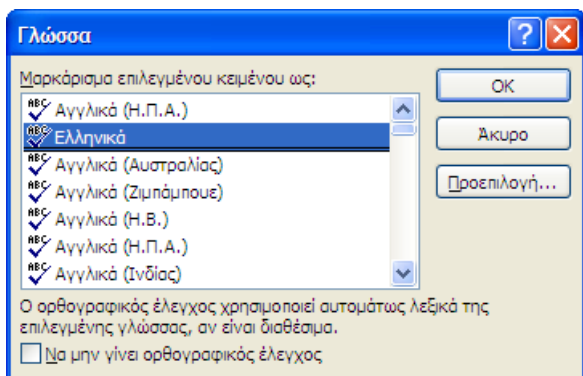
Γλώσσα

Μαρκάρισμα επιλεγμένου κειμένου ως:

ABC Αγγλικά (Η.Π.Α.)
ABC Ελληνικά
ABC Αγγλικά (Αυστραλίας)
ABC Αγγλικά (Ζιμπάμπουε)
ABC Αγγλικά (Η.Β.)
ABC Αγγλικά (Η.Π.Α.)
ABC Αγγλικά (Ινδίας)

OK

Άκυρο

Προεπιλογή...

Ο ορθογραφικός έλεγχος χρησιμοποιεί αυτομάτως λεξικά της επιλεγμένης γλώσσας, αν είναι διαθέσιμα.

Να μην γίνει ορθογραφικός έλεγχος